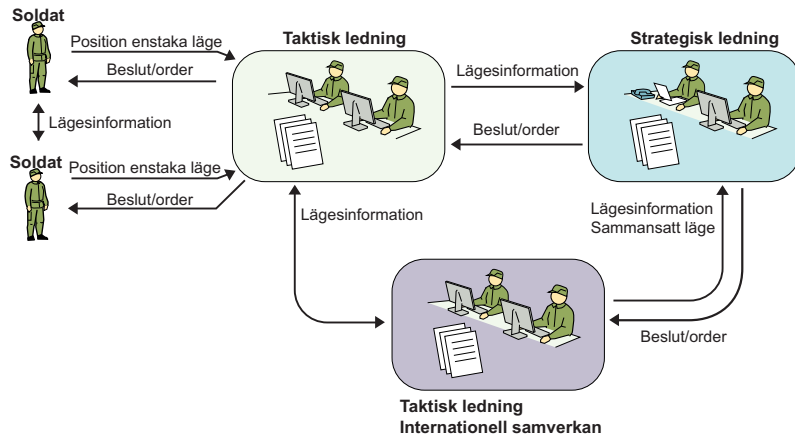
Soldat

Position enstaka läge

Beslut/order

Lägesinformation

Soldat

Position enstaka läge

Beslut/order

Taktisk ledning

Lägesinformation

Beslut/order

Strategisk ledning

Lägesinformation

Lägesinformation
Sammansatt läge

Beslut/order

Taktisk ledning
Internationell samverkan